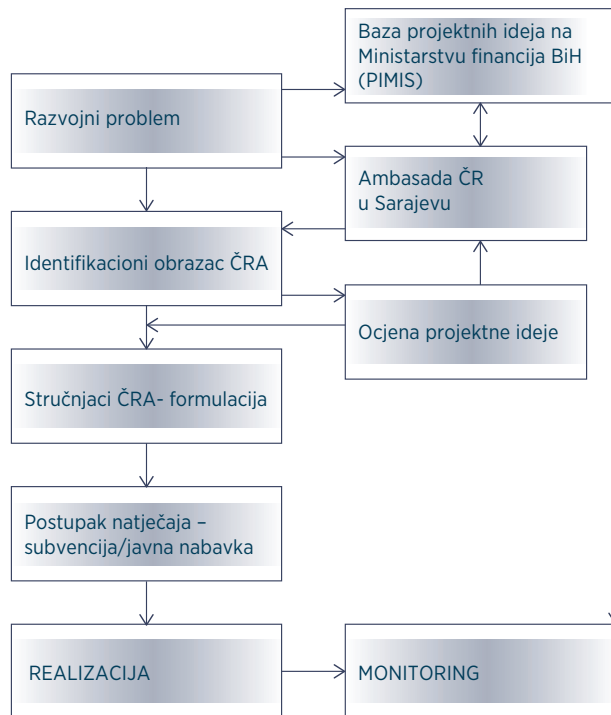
Baza projektnih ideja na Ministarstvu financija BiH (PIMIS)

Razvojni problem

Ambasada ČR u Sarajevu

Identifikacioni obrazac ČRA

Ocjena projektne ideje

Stručnjaci ČRA- formulacija

Postupak natječaja – subvencija/javna nabavka

REALIZACIJA

MONITORING